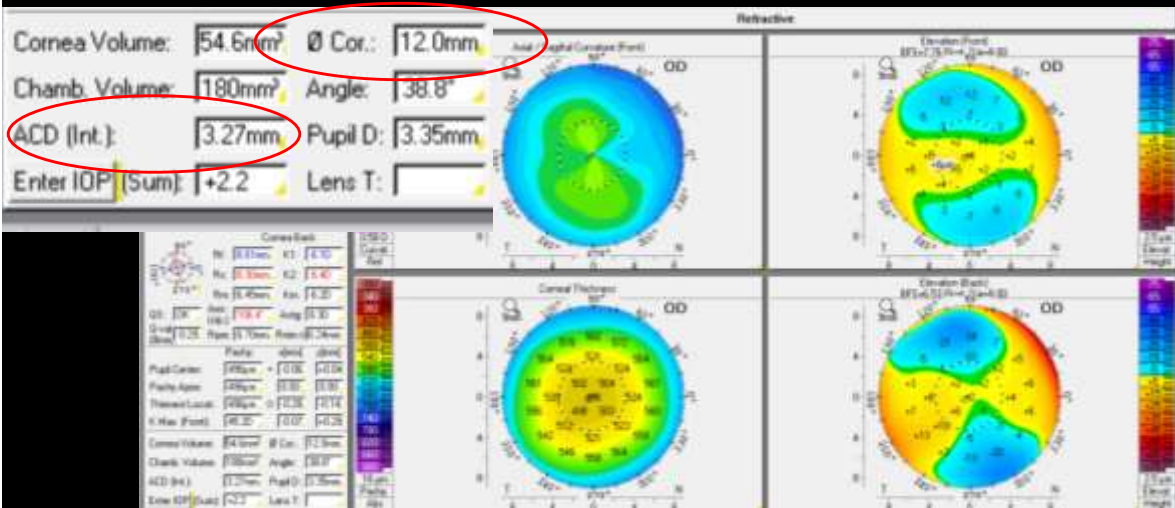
Cornea Volume: 54.6mm³ Ø Cor.: 12.0mm
Chamb. Volume: 180mm³ Angle: 38.8°
ACD (Int.): 3.27mm Pupil D: 3.35mm
Enter IOP (Sum): +2.2 Lens T:

Refractive

Axial / Sagittal Curvature (Front) OD

Elevation (Front) OD

Cornea Back

Corneal Thickness OD

Elevation (Back) OD

Pachy

Pupil Center:
Pachy Apex:
Thinnest Locat.:
K Max. (Front):

Cornea Volume: Ø Cor.:
Chamb. Volume: Angle:
ACD (Int.): Pupil D:
Enter IOP (Sum): Lens T: